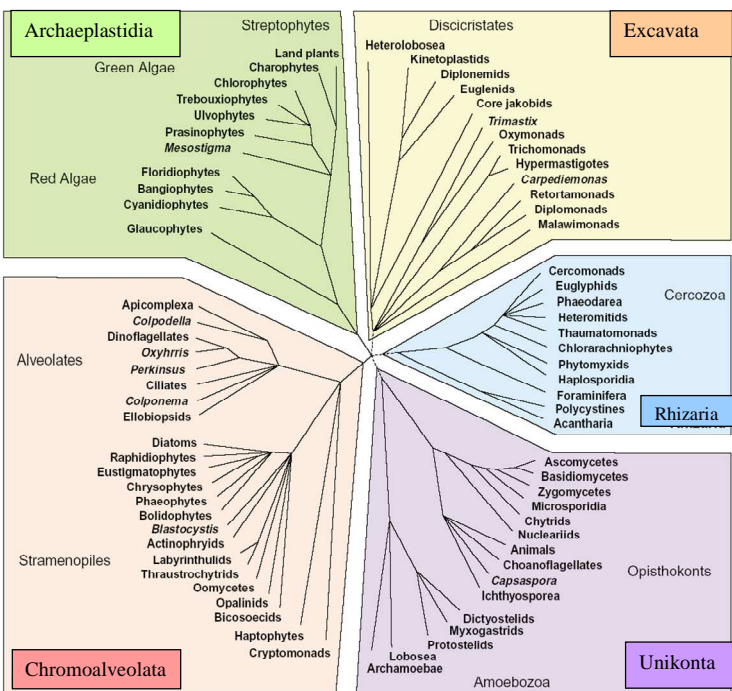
Archaeplastidia
Streptophytes
Green Algae
Land plants
Charophytes
Chlorophytes
Trebouxiophytes
Ulvophytes
Prasinophytes
*Mesostigma*
Red Algae
Floridiophytes
Bangiophytes
Cyanidiophytes
Glaucophytes

Discicristates
Excavata
Heterolobosea
Kinetoplastids
Diplonemids
Euglenids
Core jakobids
*Trimastix*
Oxymonads
Trichomonads
Hypermastigotes
*Carpediemonas*
Retortamonads
Diplomonads
Malawimonads

Cercomonads
Euglyphids
Phaeodarea
Cercozoa
Heteromitids
Thaumatomonads
Chlorarachniophytes
Phytomyxids
Haplosporidia
Foraminifera
Polycystines
Acantharia
Rhizaria

Apicomplexa
*Colpodella*
Dinoflagellates
Alveolates
*Oxyhrris*
*Perkinsus*
Ciliates
*Colponema*
Ellobiopsids
Diatoms
Raphidiophytes
Eustigmatophytes
Chrysophytes
Phaeophytes
Bolidophytes
*Blastocystis*
Actinophryids
Stramenopiles
Labyrinthulids
Thraustrochytrids
Oomycetes
Opalinids
Bicosoecids
Haptophytes
Cryptomonads
Chromoalveolata

Ascomycetes
Basidiomycetes
Zygomycetes
Microsporidia
Chytrids
Nucleariids
Animals
Choanoflagellates
Opisthokonts
*Capsaspora*
Ichthyosporea
Dictyostelids
Myxogastrids
Protostelids
Lobosea
Archamoebae
Unikonta
Amoebozoa